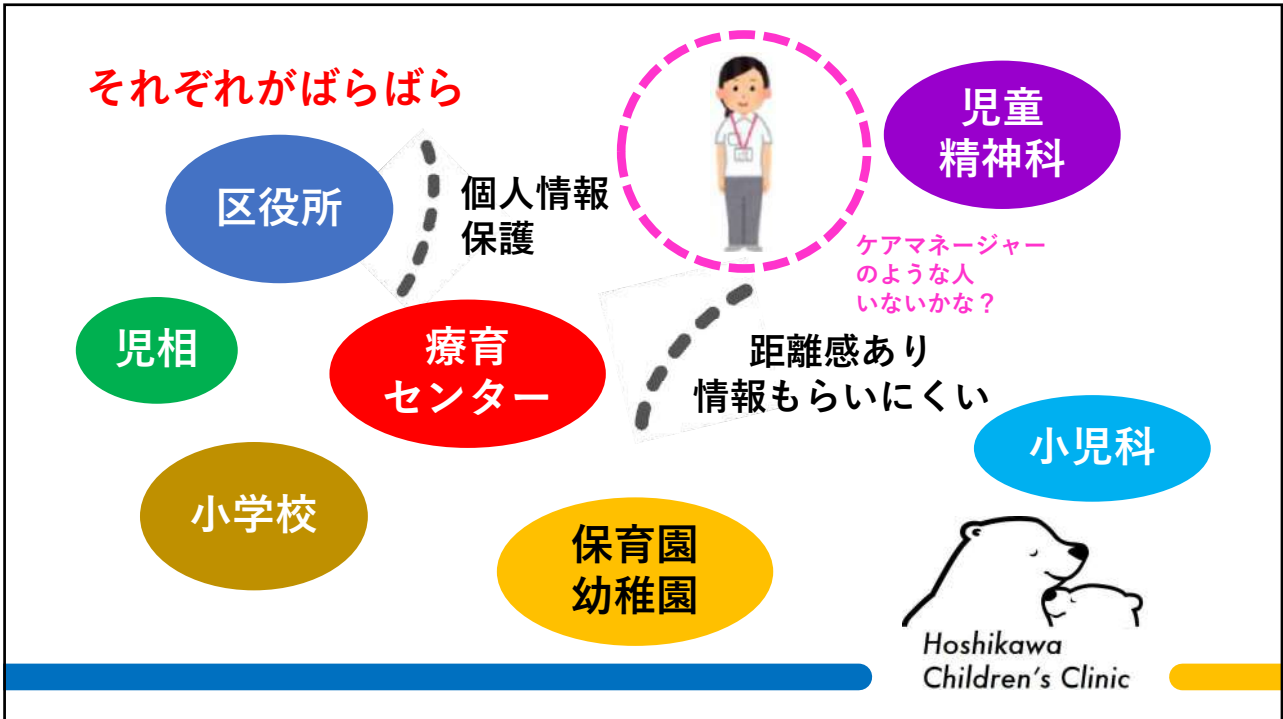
それぞれがばらばら

区役所

個人情報
保護

児童
精神科

ケアマネージャー
のような人
いないかな？

児相

療育
センター

距離感あり
情報もらいにくい

小児科

小学校

保育園
幼稚園

Hoshikawa
Children's Clinic